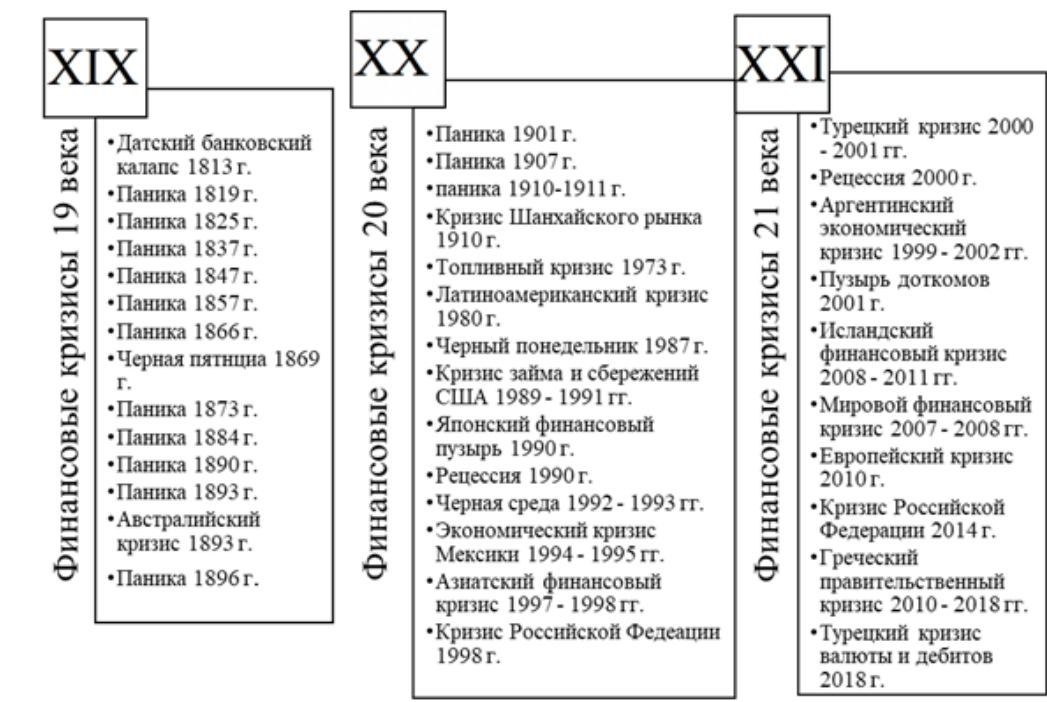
XIX

Финансовые кризисы 19 века

•Датский банковский калапс 1813 г.
•Паника 1819 г.
•Паника 1825 г.
•Паника 1837 г.
•Паника 1847 г.
•Паника 1857 г.
•Паника 1866 г.
•Черная пятница 1869 г.
•Паника 1873 г.
•Паника 1884 г.
•Паника 1890 г.
•Паника 1893 г.
•Австралийский кризис 1893 г.
•Паника 1896 г.

XX

Финансовые кризисы 20 века

•Паника 1901 г.
•Паника 1907 г.
•паника 1910-1911 г.
•Кризис Шанхайского рынка 1910 г.
•Топливный кризис 1973 г.
•Латиноамериканский кризис 1980 г.
•Черный понедельник 1987 г.
•Кризис займа и сбережений США 1989 - 1991 гг.
•Японский финансовый пузырь 1990 г.
•Рецессия 1990 г.
•Черная среда 1992 - 1993 гг.
•Экономический кризис Мексики 1994 - 1995 гг.
•Азиатский финансовый кризис 1997 - 1998 гг.
•Кризис Российской Федеации 1998 г.

XXI

Финансовые кризисы 21 века

•Турецкий кризис 2000 - 2001 гг.
•Рецессия 2000 г.
•Аргентинский экономический кризис 1999 - 2002 гг.
•Пузырь доткомов 2001 г.
•Исландский финансовый кризис 2008 - 2011 гг.
•Мировой финансовый кризис 2007 - 2008 гг.
•Европейский кризис 2010 г.
•Кризис Российской Федерации 2014 г.
•Греческий правительственный кризис 2010 - 2018 гг.
•Турецкий кризис валюты и дебитов 2018 г.